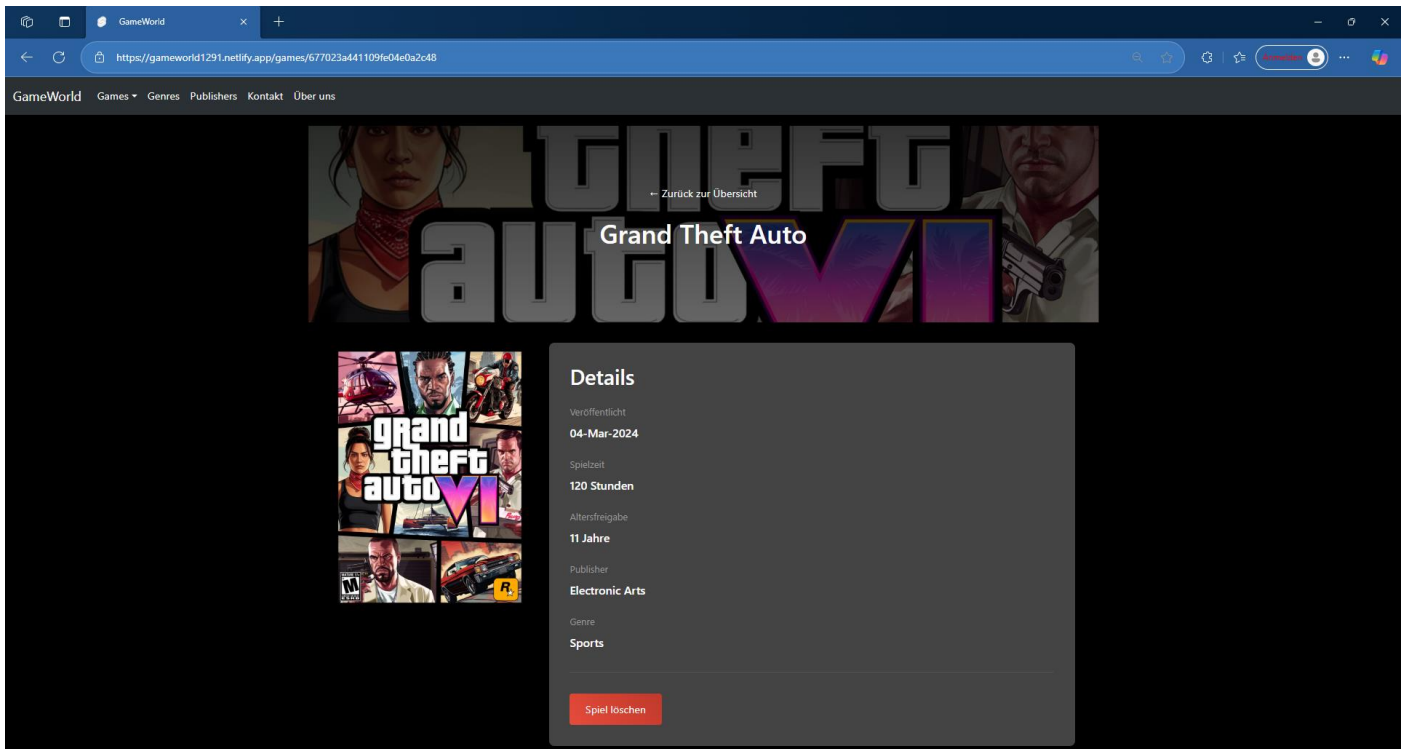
GameWorld

https://gameworld1291.netlify.app/games/677023a441109fe04e0a2c48

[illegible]

GameWorld Games Genres Publishers Kontakt Über uns

theft auto VI

← Zurück zur Übersicht

Grand Theft Auto

grand theft auto VI

Details

Veröffentlicht

04-Mar-2024

Spielzeit

120 Stunden

Altersfreigabe

11 Jahre

Publisher

Electronic Arts

Genre

Sports

Spiel löschen